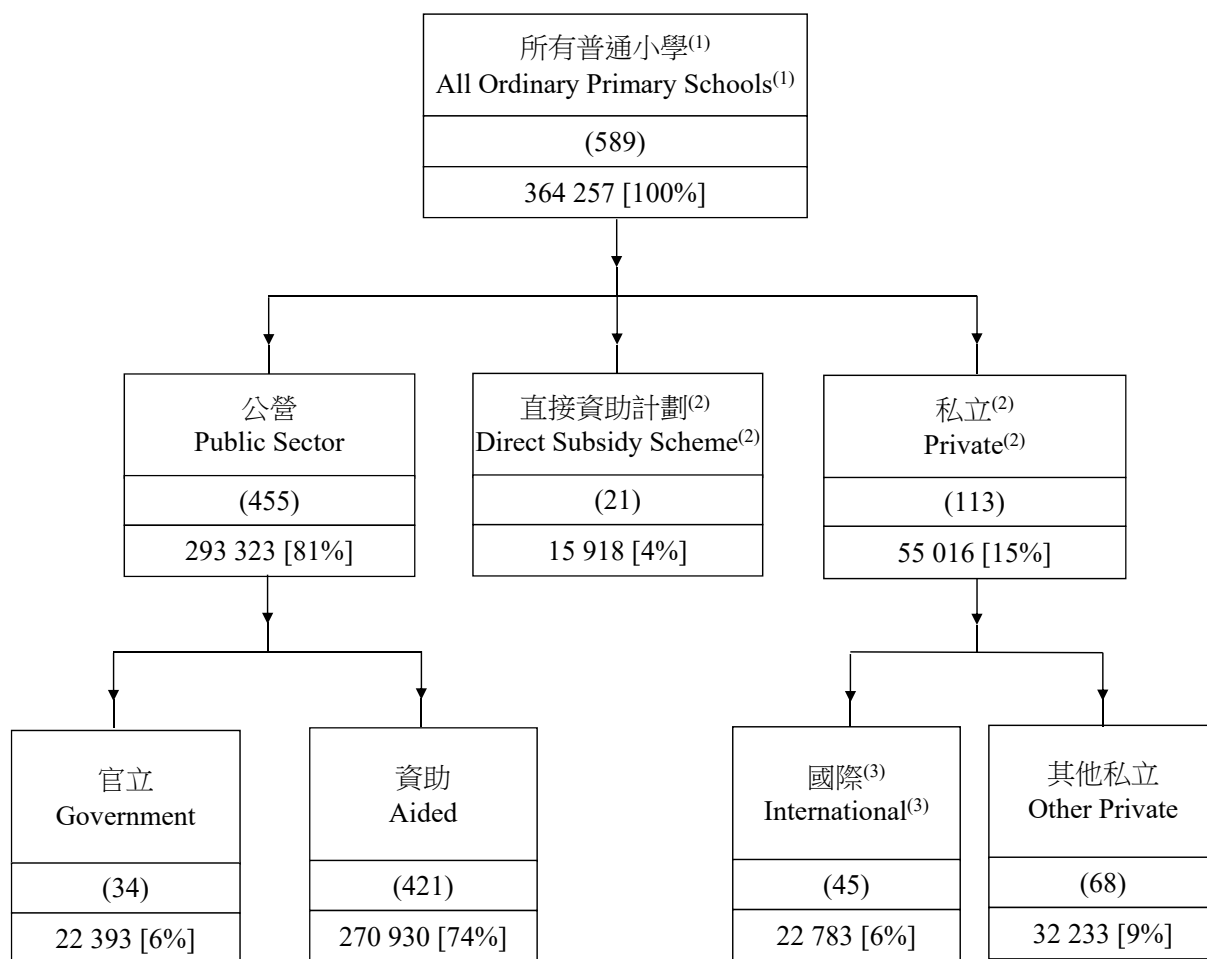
所有普通小學$^{(1)}$
All Ordinary Primary Schools$^{(1)}$

(589)

364 257 [100%]

公營
Public Sector

(455)

293 323 [81%]

直接資助計劃$^{(2)}$
Direct Subsidy Scheme$^{(2)}$

(21)

15 918 [4%]

私立$^{(2)}$
Private$^{(2)}$

(113)

55 016 [15%]

官立
Government

(34)

22 393 [6%]

資助
Aided

(421)

270 930 [74%]

國際$^{(3)}$
International$^{(3)}$

(45)

22 783 [6%]

其他私立
Other Private

(68)

32 233 [9%]